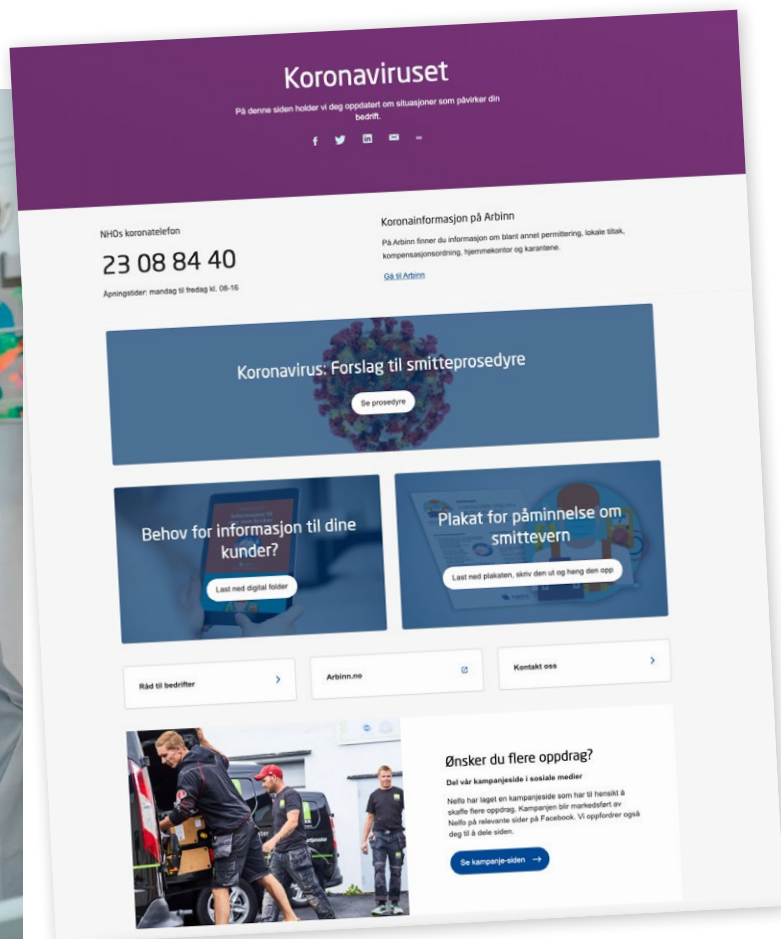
Koronaviruset

På denne siden holder vi deg oppdatert om situasjoner som påvirker din bedrift.

NHOs koronatelefon

23 08 84 40

Åpningstider: mandag til fredag kl. 08-16

Koronainformasjon på Arbinn

På Arbinn finner du informasjon om blant annet permittering, lokale tiltak, kompensasjonsordning, hjemmekontor og karantene.

Gå til Arbinn

Koronavirus: Forslag til smitteprosedyre

Se prosedyre

Behov for informasjon til dine kunder?

Last ned digital folder

Plakat for påminnelse om smittevern

Last ned plakaten, skriv den ut og heng den opp

Råd til bedrifter

Arbinn.no

Kontakt oss

Ønsker du flere oppdrag?

Del vår kampanjeside i sosiale medier

Nelfo har laget en kampanjeside som har til hensikt å skaffe flere oppdrag. Kampanjen blir markedsført av Nelfo på relevante sider på Facebook. Vi oppfordrer også deg til å dele siden.

Se kampanje-siden